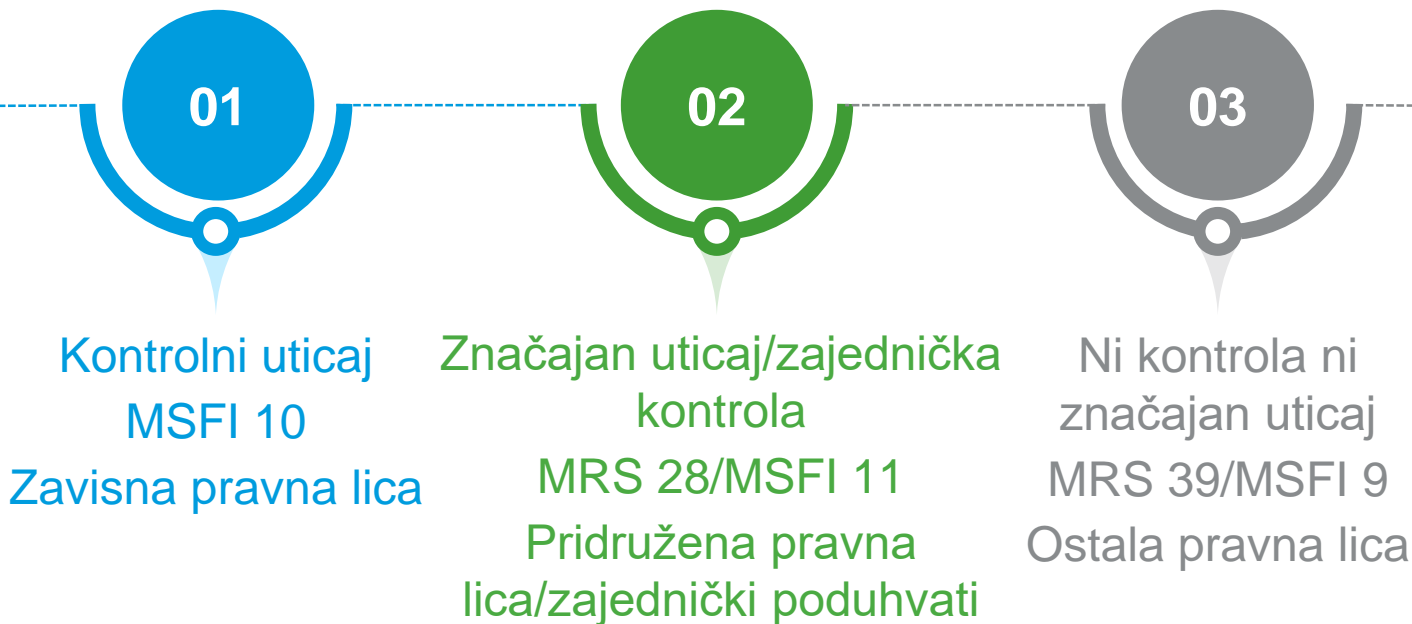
01

Kontrolni uticaj
MSFI 10
Zavisna pravna lica

02

Značajan uticaj/zajednička kontrola
MRS 28/MSFI 11
Pridružena pravna lica/zajednički poduhvati

03

Ni kontrola ni značajan uticaj
MRS 39/MSFI 9
Ostala pravna lica